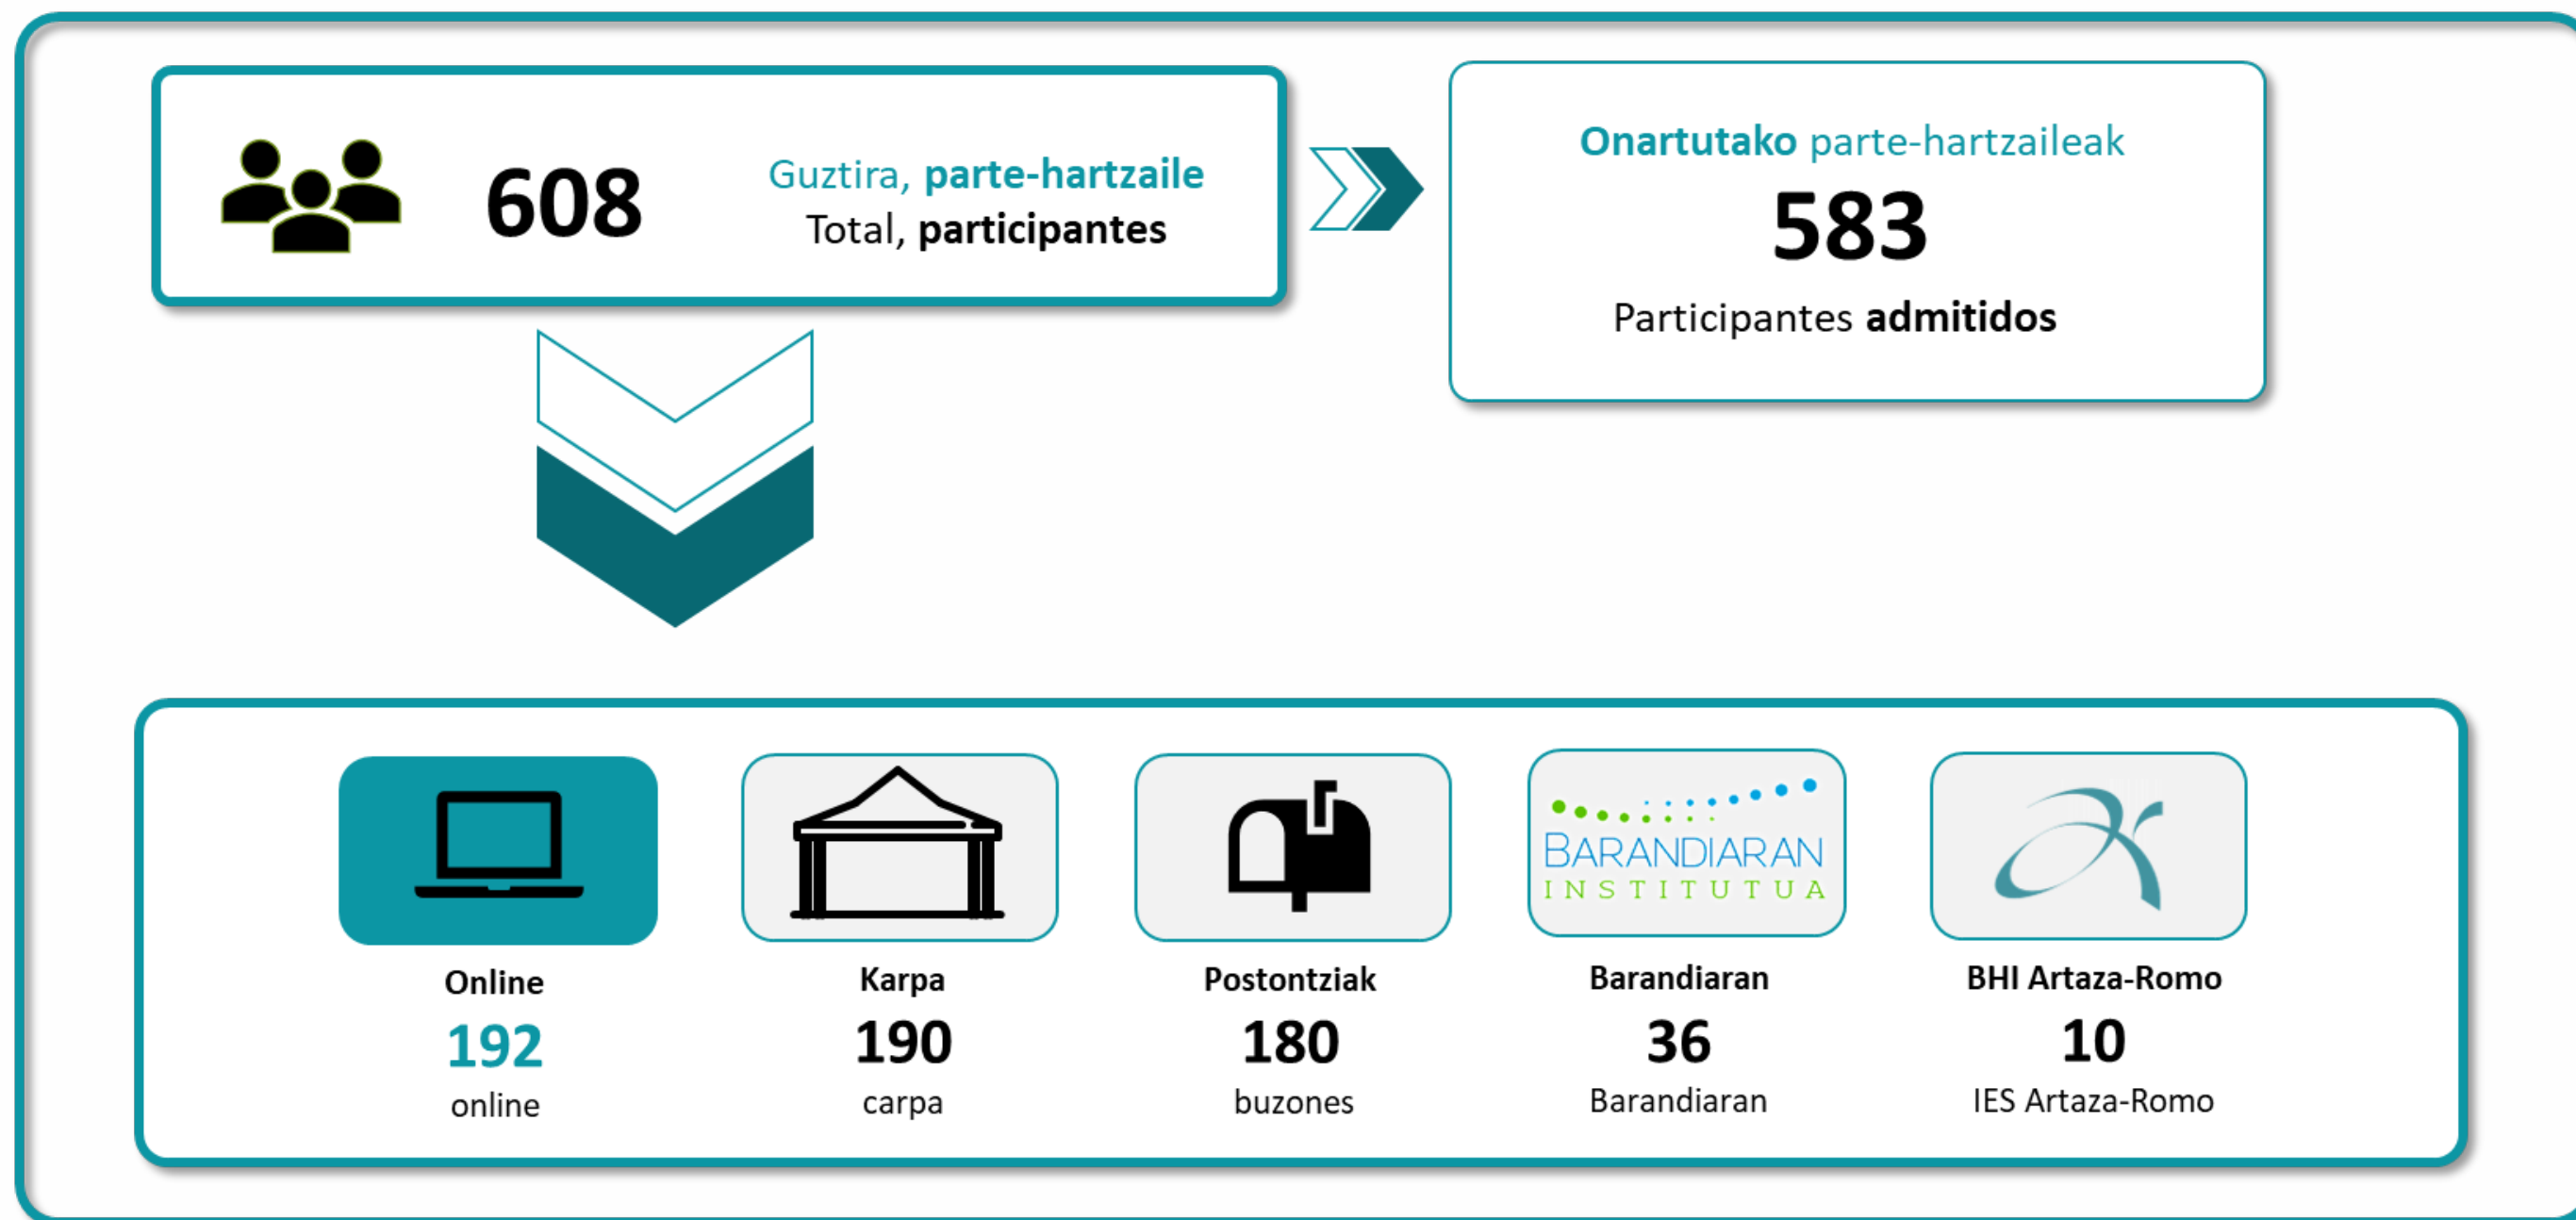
608

Guztira, parte-hartzaile
Total, participantes

Onartutako parte-hartzaileak
583
Participantes admitidos

Online
192
online

Karpa
190
carpa

Postontziak
180
buzones

BARANDIARAN
INSTITUTUA

Barandiaran
36
Barandiaran

BHI Artaza-Romo
10
IES Artaza-Romo